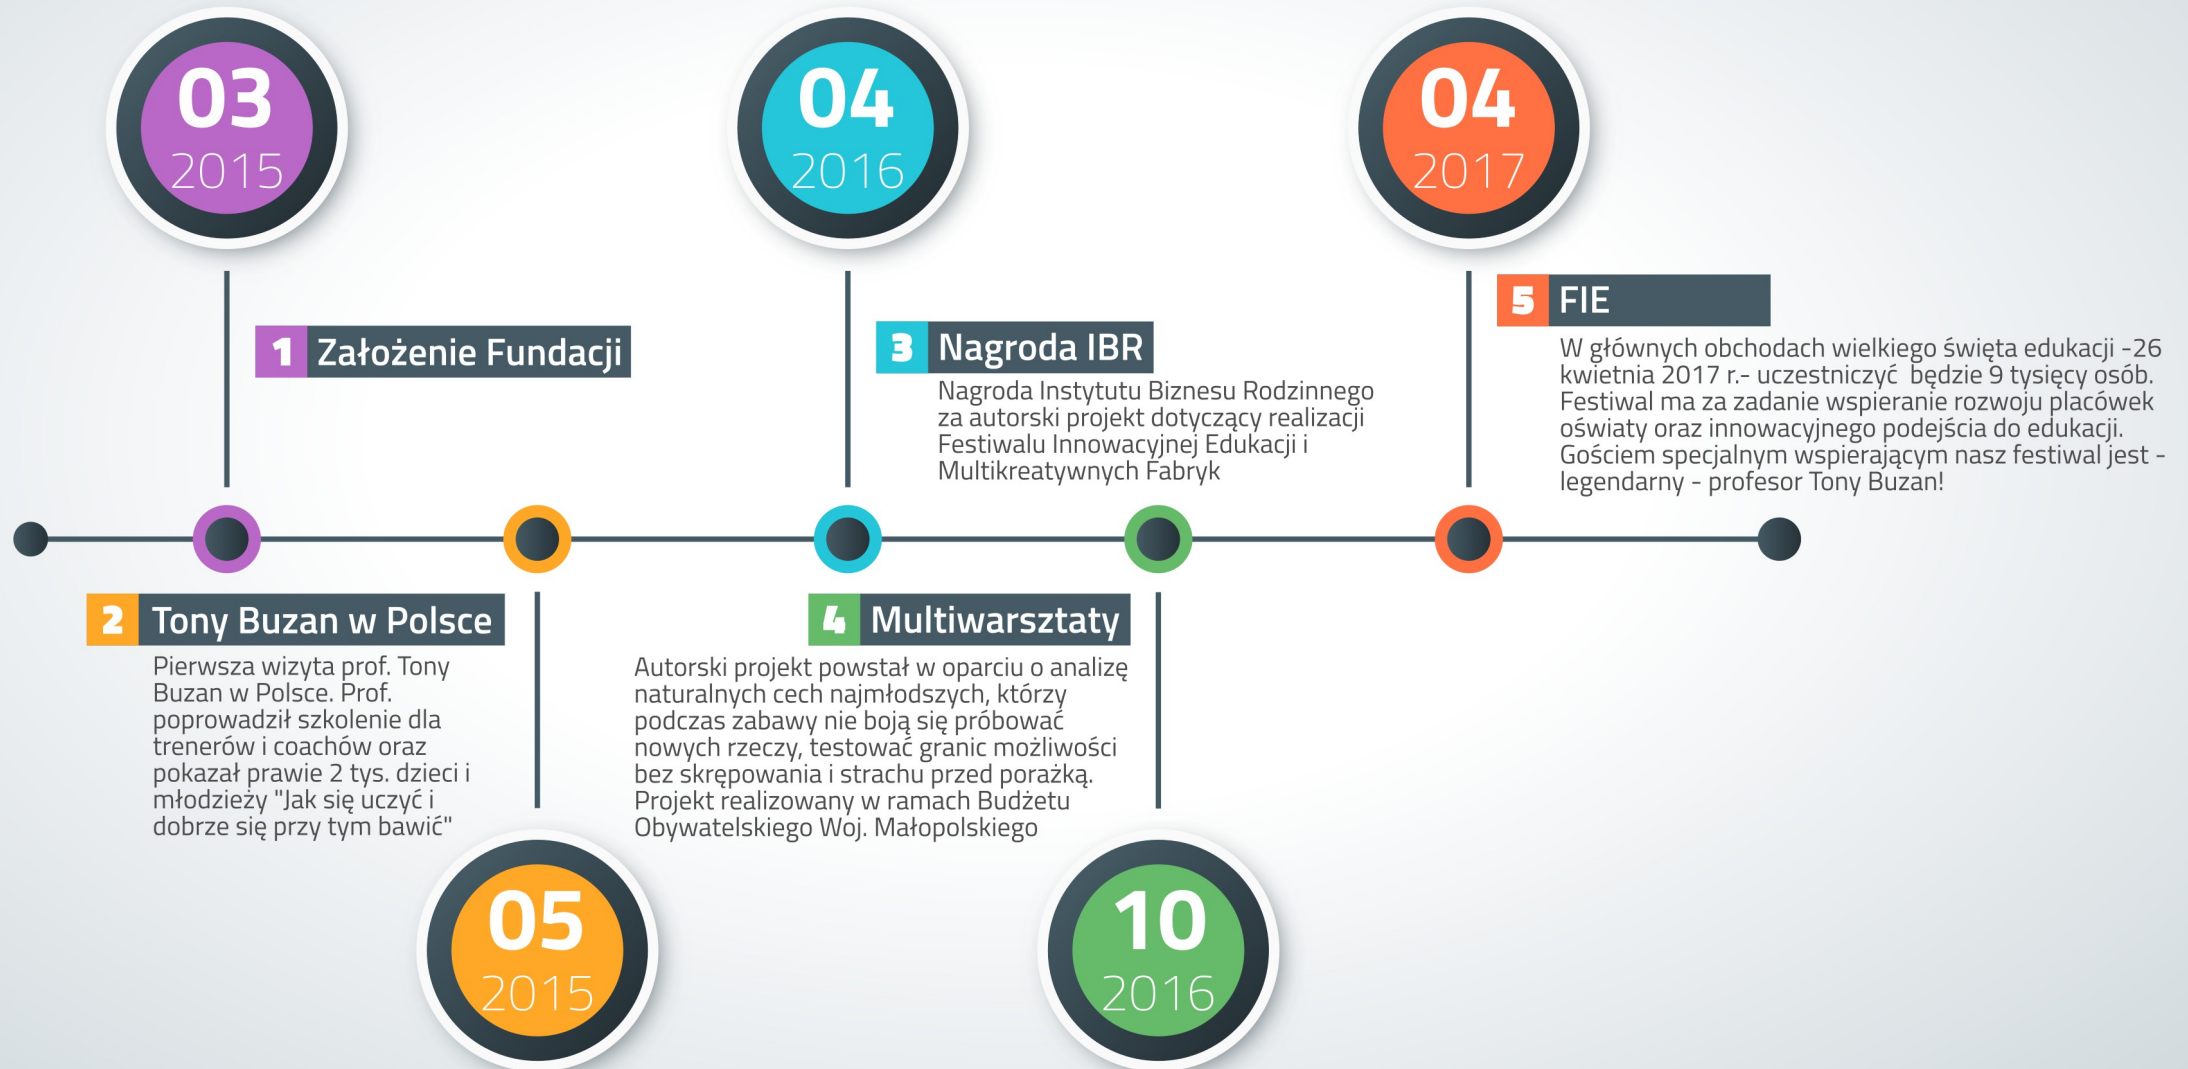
03
2015

04
2016

04
2017

1 Założenie Fundacji

3 Nagroda IBR
Nagroda Instytutu Biznesu Rodzinnego za autorski projekt dotyczący realizacji Festiwalu Innowacyjnej Edukacji i Multikreatywnych Fabryk

5 FIE
W głównych obchodach wielkiego święta edukacji -26 kwietnia 2017 r.- uczestniczyć będzie 9 tysięcy osób. Festiwal ma za zadanie wspieranie rozwoju placówek oświaty oraz innowacyjnego podejścia do edukacji. Gościem specjalnym wspierającym nasz festiwal jest - legendarny - profesor Tony Buzan!

2 Tony Buzan w Polsce
Pierwsza wizyta prof. Tony Buzan w Polsce. Prof. poprowadził szkolenie dla trenerów i coachów oraz pokazał prawie 2 tys. dzieci i młodzieży "Jak się uczyć i dobrze się przy tym bawić"

4 Multiwarsztaty
Autorski projekt powstał w oparciu o analizę naturalnych cech najmłodszych, którzy podczas zabawy nie boją się próbować nowych rzeczy, testować granic możliwości bez skrępowania i strachu przed porażką. Projekt realizowany w ramach Budżetu Obywatelskiego Woj. Małopolskiego

05
2015

10
2016